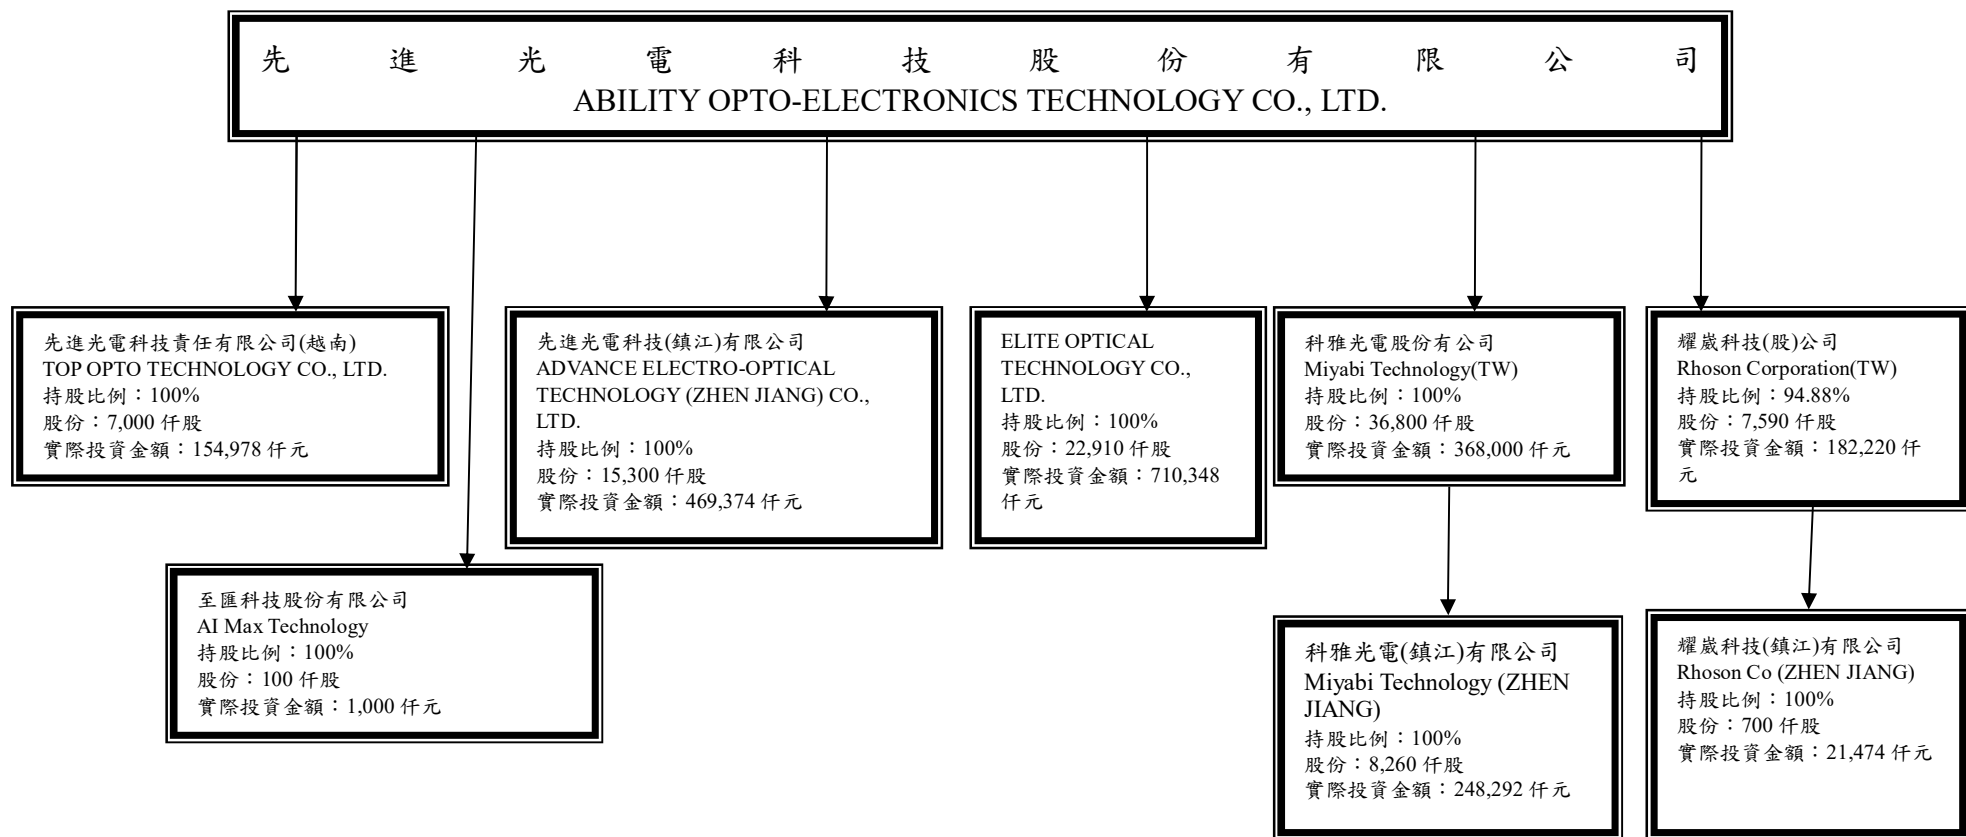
先進光電科技股份有限公司
ABILITY OPTO-ELECTRONICS TECHNOLOGY CO., LTD.

先進光電科技責任有限公司(越南)
TOP OPTO TECHNOLOGY CO., LTD.
持股比例：100%
股份：7,000 仟股
實際投資金額：154,978 仟元

至匯科技股份有限公司
AI Max Technology
持股比例：100%
股份：100 仟股
實際投資金額：1,000 仟元

先進光電科技(鎮江)有限公司
ADVANCE ELECTRO-OPTICAL TECHNOLOGY (ZHEN JIANG) CO., LTD.
持股比例：100%
股份：15,300 仟股
實際投資金額：469,374 仟元

ELITE OPTICAL TECHNOLOGY CO., LTD.
持股比例：100%
股份：22,910 仟股
實際投資金額：710,348 仟元

科雅光電股份有限公司
Miyabi Technology(TW)
持股比例：100%
股份：36,800 仟股
實際投資金額：368,000 仟元

科雅光電(鎮江)有限公司
Miyabi Technology (ZHEN JIANG)
持股比例：100%
股份：8,260 仟股
實際投資金額：248,292 仟元

耀崴科技(股)公司
Rhoson Corporation(TW)
持股比例：94.88%
股份：7,590 仟股
實際投資金額：182,220 仟元

耀崴科技(鎮江)有限公司
Rhoson Co (ZHEN JIANG)
持股比例：100%
股份：700 仟股
實際投資金額：21,474 仟元